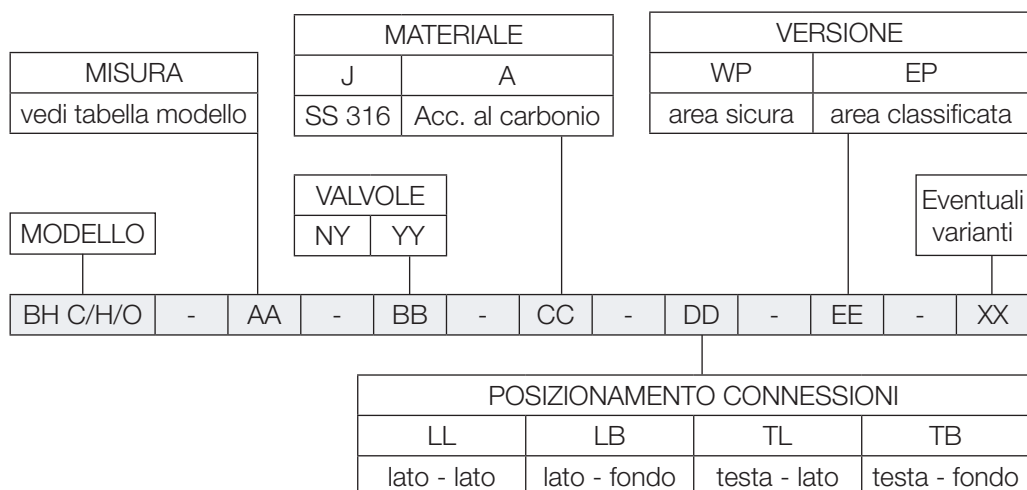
| MATERIALE | |
|---|---|
| J | A |
| SS 316 | Acc. al carbonio |

| VERSIONE | |
|---|---|
| WP | EP |
| area sicura | area classificata |

| MISURA |
|---|
| vedi tabella modello |

| VALVOLE | |
|---|---|
| NY | YY |

Eventuali varianti

MODELLO

| BH C/H/O | - | AA | - | BB | - | CC | - | DD | - | EE | - | XX |
|---|---|---|---|---|---|---|---|---|---|---|---|---|

| POSIZIONAMENTO CONNESSIONI | | | |
|---|---|---|---|
| LL | LB | TL | TB |
| lato - lato | lato - fondo | testa - lato | testa - fondo |